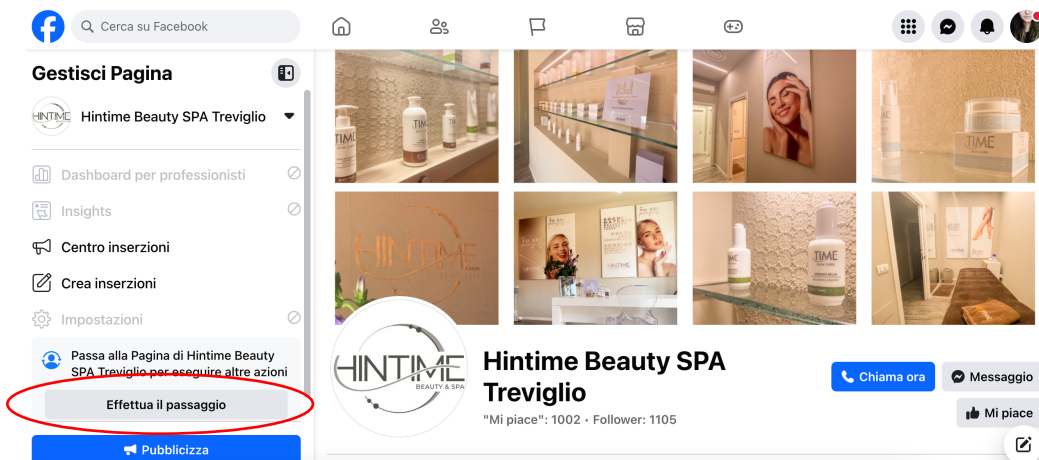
Cerca su Facebook

Gestisci Pagina

Hintime Beauty SPA Treviglio

Dashboard per professionisti

Insights

Centro inserzioni

Crea inserzioni

Impostazioni

Passa alla Pagina di Hintime Beauty SPA Treviglio per eseguire altre azioni

Effettua il passaggio

Pubblicizza

HINTIME BEAUTY & SPA

Hintime Beauty SPA Treviglio

"Mi piace": 1002 • Follower: 1105

Chiama ora

Messaggio

Mi piace